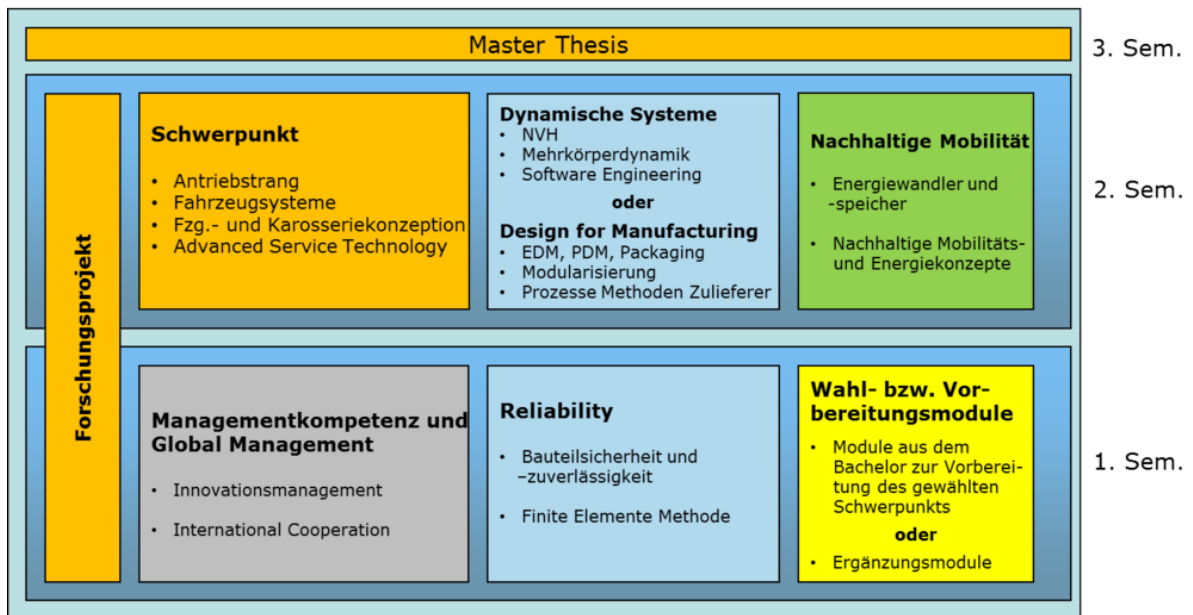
Master Thesis

3. Sem.

Forschungsprojekt

Schwerpunkt

- Antriebstrang
- Fahrzeugsysteme
- Fzg.- und Karosseriekonzeption
- Advanced Service Technology

Dynamische Systeme

- NVH
- Mehrkörperdynamik
- Software Engineering

oder

Design for Manufacturing

- EDM, PDM, Packaging
- Modularisierung
- Prozesse Methoden Zulieferer

Nachhaltige Mobilität

- Energiewandler und -speicher
- Nachhaltige Mobilitäts- und Energiekonzepte

2. Sem.

Managementkompetenz und Global Management

- Innovationsmanagement
- International Cooperation

Reliability

- Bauteilsicherheit und –zuverlässigkeit
- Finite Elemente Methode

Wahl- bzw. Vorbereitungsmodule

- Module aus dem Bachelor zur Vorbereitung des gewählten Schwerpunkts

oder

- Ergänzungsmodule

1. Sem.